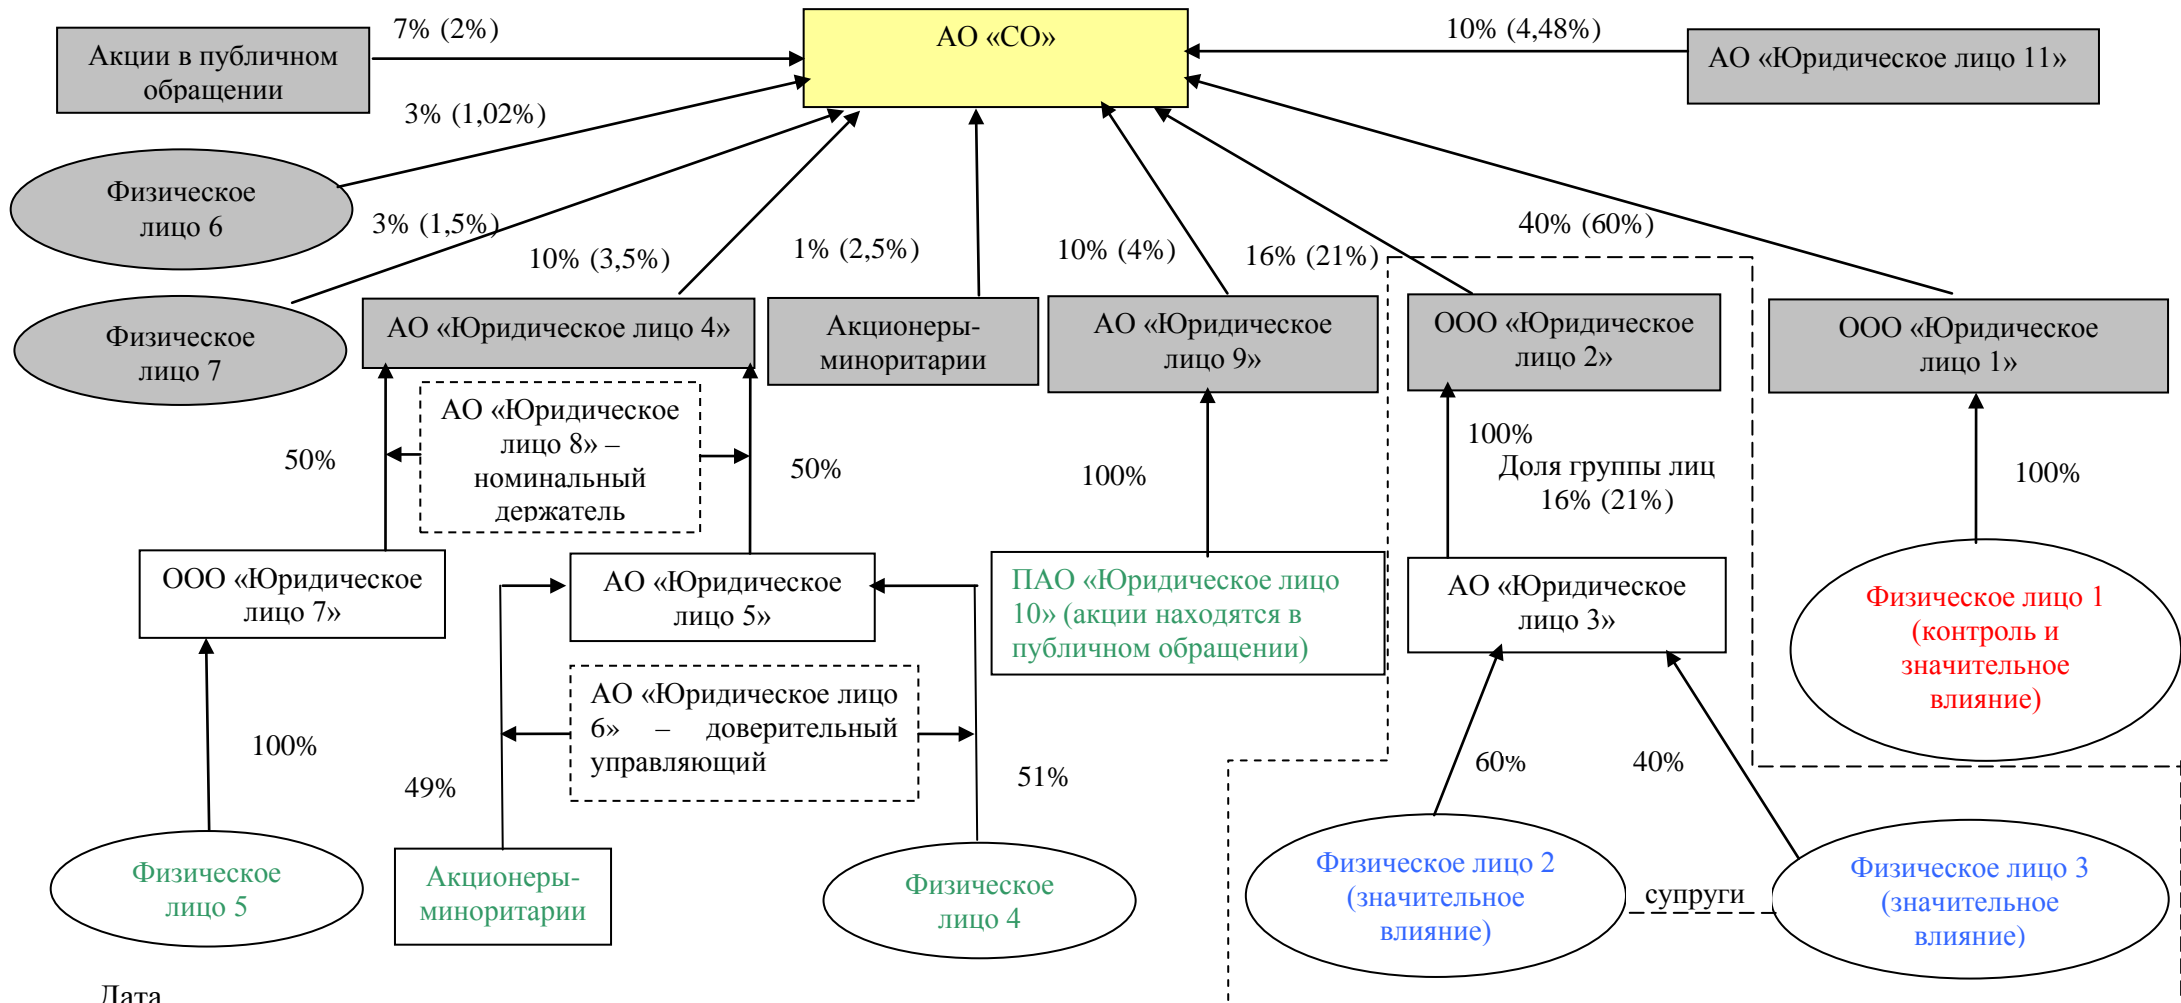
АО «СО»

Акции в публичном обращении

7% (2%)

10% (4,48%)

АО «Юридическое лицо 11»

3% (1,02%)

Физическое лицо 6

3% (1,5%)

10% (3,5%)

1% (2,5%)

10% (4%)

16% (21%)

40% (60%)

Физическое лицо 7

АО «Юридическое лицо 4»

Акционеры-миноритарии

АО «Юридическое лицо 9»

ООО «Юридическое лицо 2»

ООО «Юридическое лицо 1»

АО «Юридическое лицо 8» – номинальный держатель

50%

50%

100%

100%

Доля группы лиц 16% (21%)

100%

ООО «Юридическое лицо 7»

АО «Юридическое лицо 5»

ПАО «Юридическое лицо 10» (акции находятся в публичном обращении)

АО «Юридическое лицо 3»

Физическое лицо 1 (контроль и значительное влияние)

АО «Юридическое лицо 6» – доверительный управляющий

100%

49%

51%

60%

40%

Физическое лицо 5

Акционеры-миноритарии

Физическое лицо 4

Физическое лицо 2 (значительное влияние)

супруги

Физическое лицо 3 (значительное влияние)

Дата